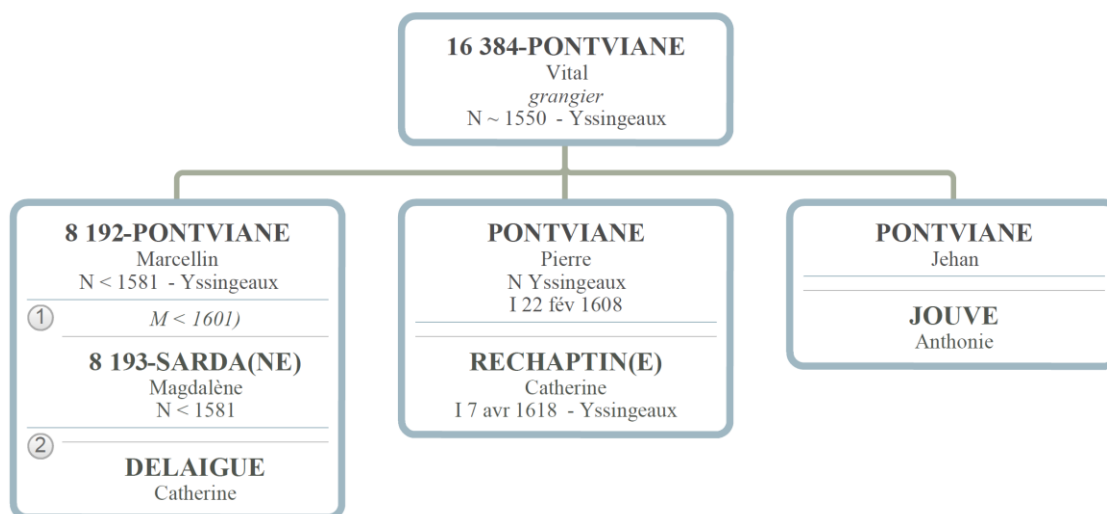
16 384-PONTVIANE
Vital
*grangier*
N ~ 1550 - Yssingeaux

8 192-PONTVIANE
Marcellin
N < 1581 - Yssingeaux

1
*M < 1601)*

8 193-SARDA(NE)
Magdalène
N < 1581

2

DELAIGUE
Catherine

PONTVIANE
Pierre
N Yssingeaux
I 22 fév 1608

RECHAPTIN(E)
Catherine
I 7 avr 1618 - Yssingeaux

PONTVIANE
Jehan

JOUVE
Anthonie